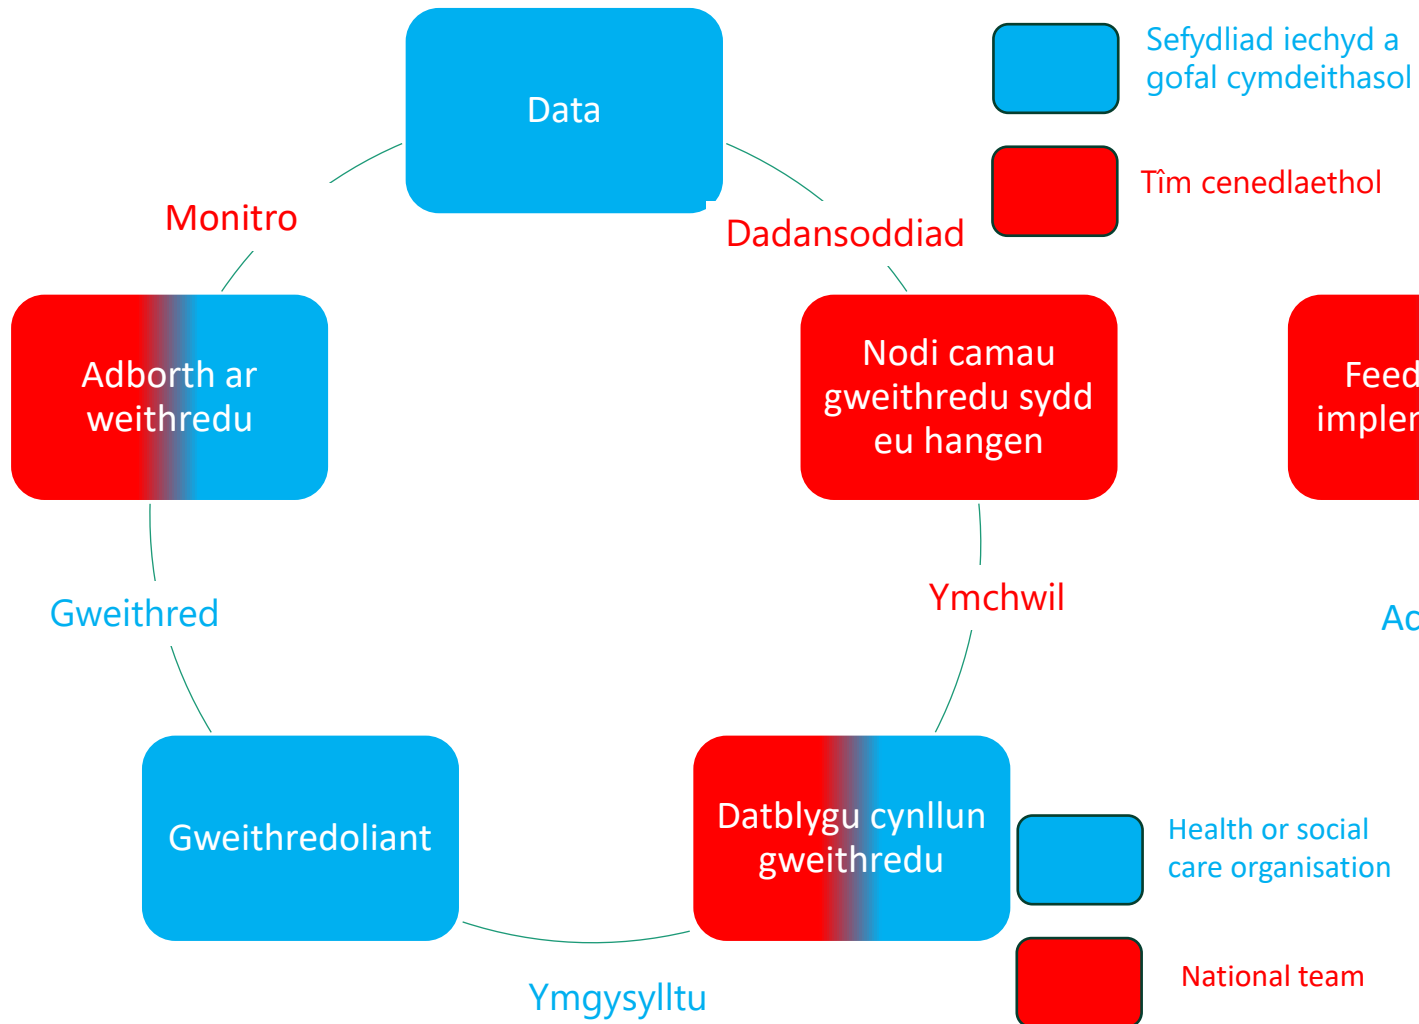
Data

Sefydliad iechyd a gofal cymdeithasol

Tîm cenedlaethol

Monitro

Dadansoddiad

Adborth ar weithredu

Nodi camau gweithredu sydd eu hangen

Feed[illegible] implem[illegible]

Gweithred

Ymchwil

Ac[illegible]

Gweithredoliant

Datblygu cynllun gweithredu

Health or social care organisation

National team

Ymgysylltu